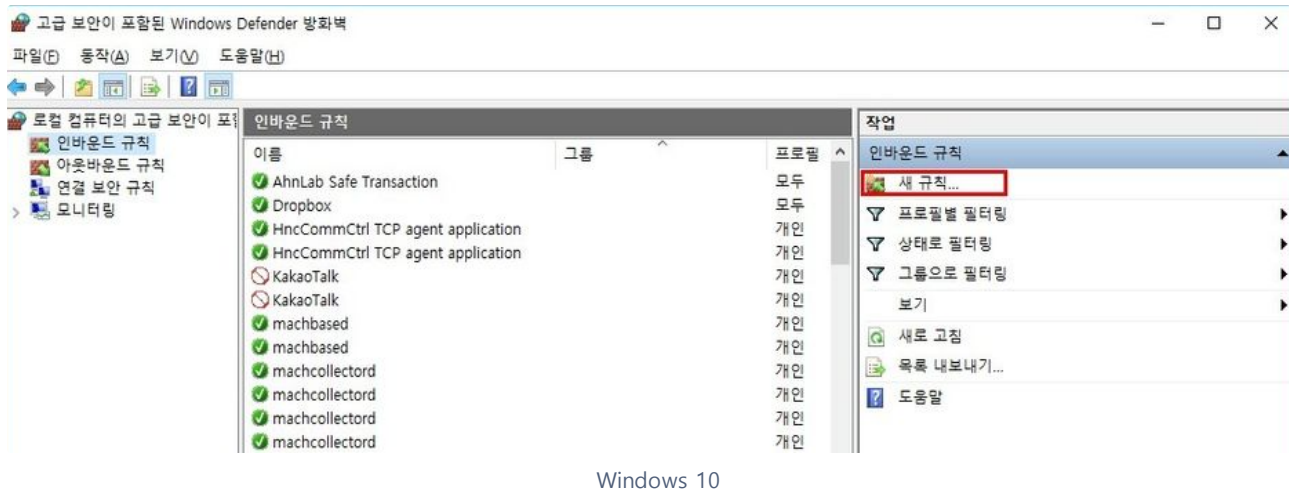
고급 보안이 포함된 Windows Defender 방화벽

파일(F) 동작(A) 보기(V) 도움말(H)

로컬 컴퓨터의 고급 보안이 포함
인바운드 규칙
아웃바운드 규칙
연결 보안 규칙
모니터링

인바운드 규칙

| 이름 | 그룹 | 프로필 |
|---|---|---|
| AhnLab Safe Transaction | | 모두 |
| Dropbox | | 모두 |
| HncCommCtrl TCP agent application | | 개인 |
| HncCommCtrl TCP agent application | | 개인 |
| KakaoTalk | | 개인 |
| KakaoTalk | | 개인 |
| machbased | | 개인 |
| machbased | | 개인 |
| machcollectord | | 개인 |
| machcollectord | | 개인 |
| machcollectord | | 개인 |
| machcollectord | | 개인 |

작업
인바운드 규칙
새 규칙...
프로필별 필터링
상태로 필터링
그룹으로 필터링
보기
새로 고침
목록 내보내기...
도움말

Windows 10